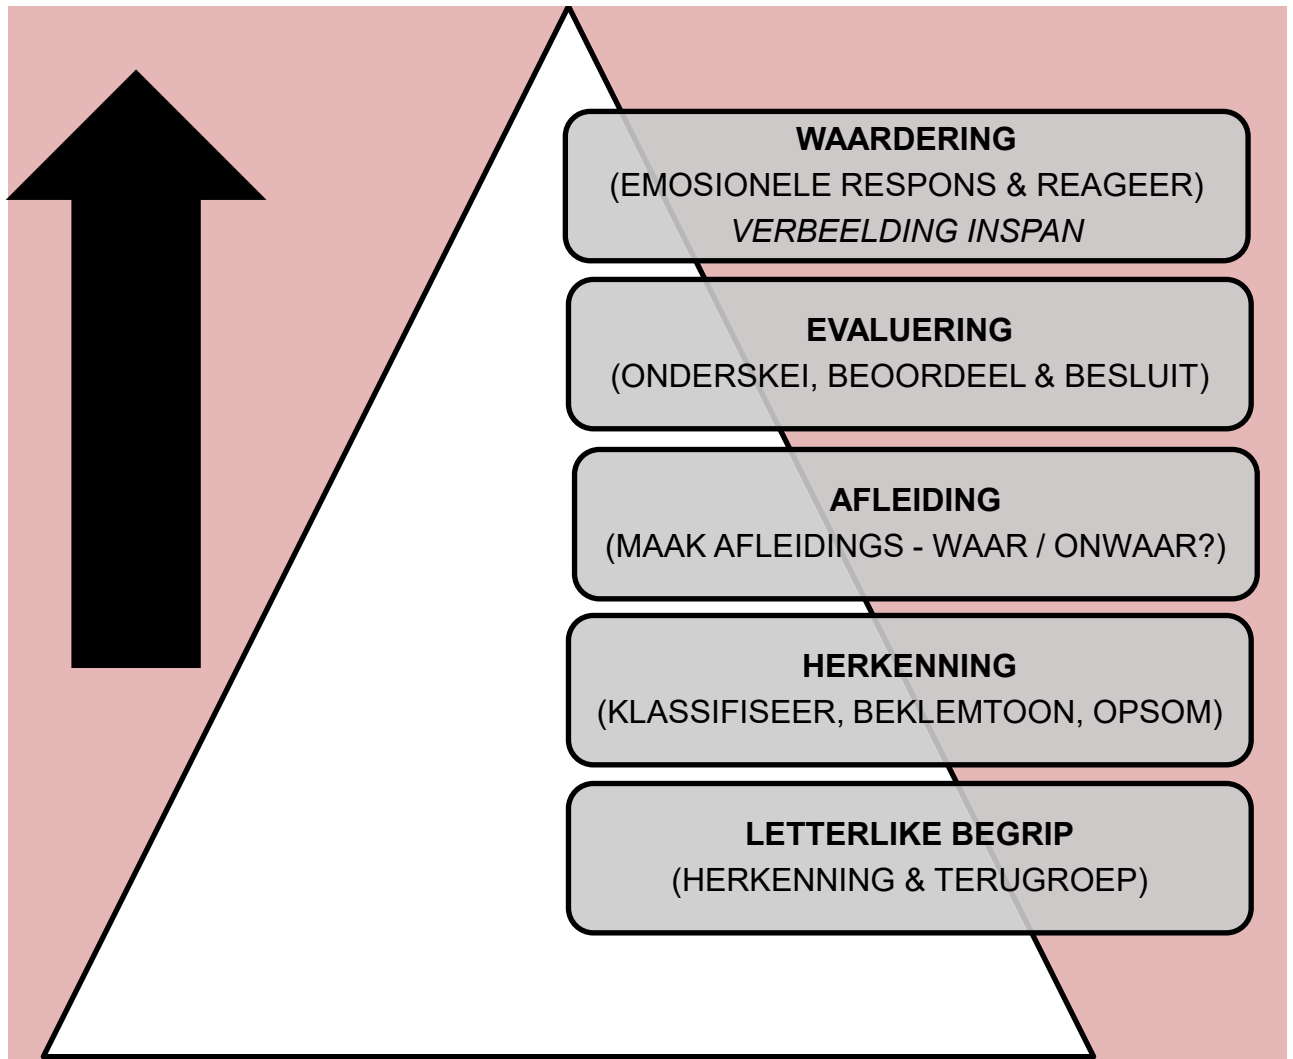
WAARDERING
(EMOSIONELE RESPONS & REAGEER)
VERBEELDING INSPAN

EVALUERING
(ONDERSKEI, BEOORDEEL & BESLUIT)

AFLEIDING
(MAAK AFLEIDINGS - WAAR / ONWAAR?)

HERKENNING
(KLASSIFISEER, BEKLEMTOON, OPSOM)

LETTERLIKE BEGRIP
(HERKENNING & TERUGROEP)